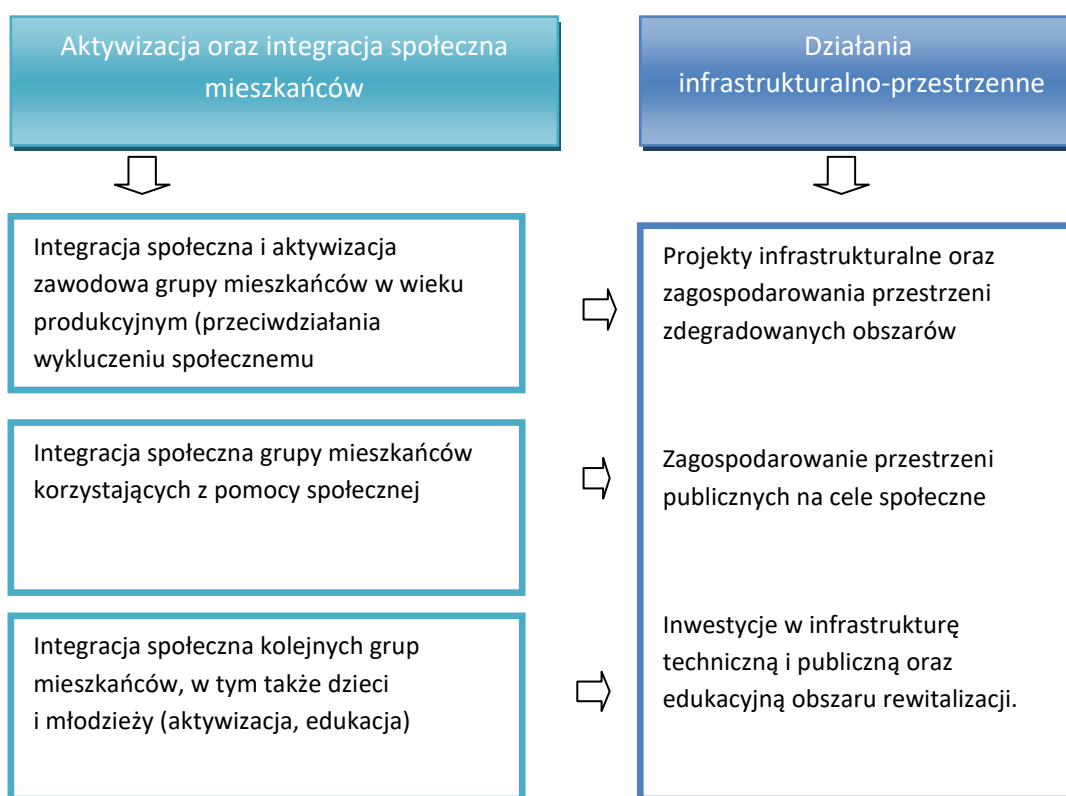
Aktywizacja oraz integracja społeczna mieszkańców

Działania infrastrukturalno-przestrzenne

Integracja społeczna i aktywizacja zawodowa grupy mieszkańców w wieku produkcyjnym (przeciwdziałania wykluczeniu społecznemu

Integracja społeczna grupy mieszkańców korzystających z pomocy społecznej

Integracja społeczna kolejnych grup mieszkańców, w tym także dzieci i młodzieży (aktywizacja, edukacja)

Projekty infrastrukturalne oraz zagospodarowania przestrzeni zdegradowanych obszarów

Zagospodarowanie przestrzeni publicznych na cele społeczne

Inwestycje w infrastrukturę techniczną i publiczną oraz edukacyjną obszaru rewitalizacji.